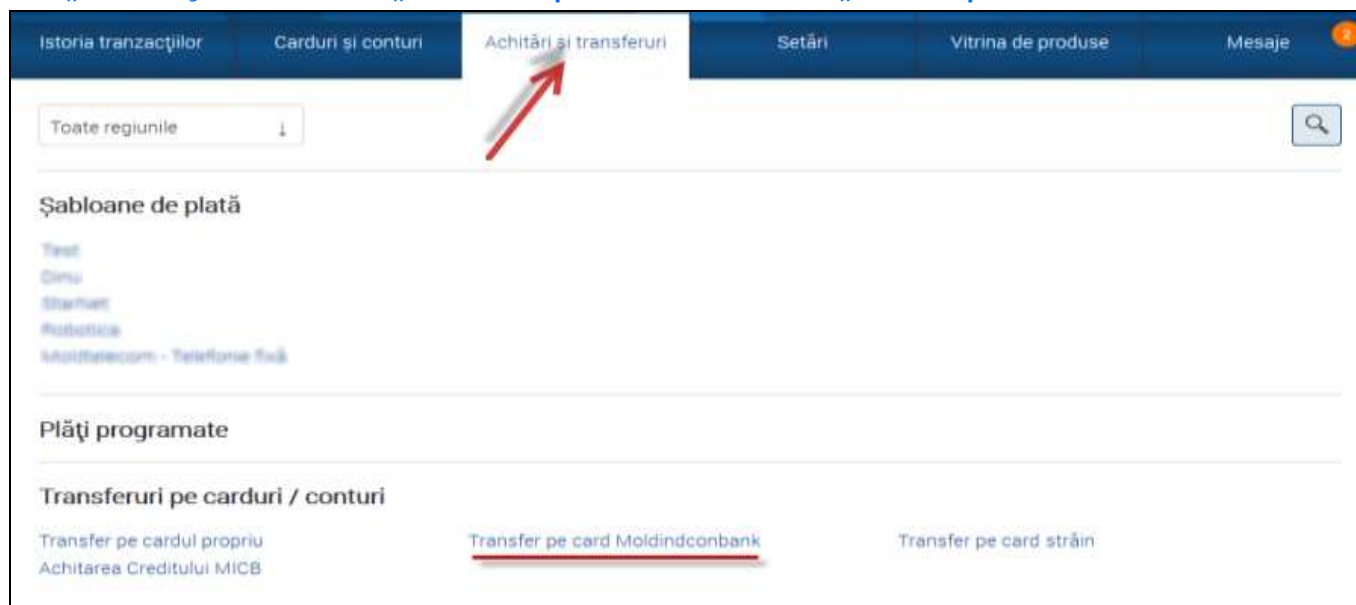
Istoria tranzacţiilor | Carduri şi conturi | Achitări şi transferuri | Setări | Vitrina de produse | Mesaje 2

Toate regiunile ↓

Şabloane de plată

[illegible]
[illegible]
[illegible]
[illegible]
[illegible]

Plăţi programate

Transferuri pe carduri / conturi

Transfer pe cardul propriu
Achitarea Creditului MICB
Transfer pe card Moldindconbank
Transfer pe card străin